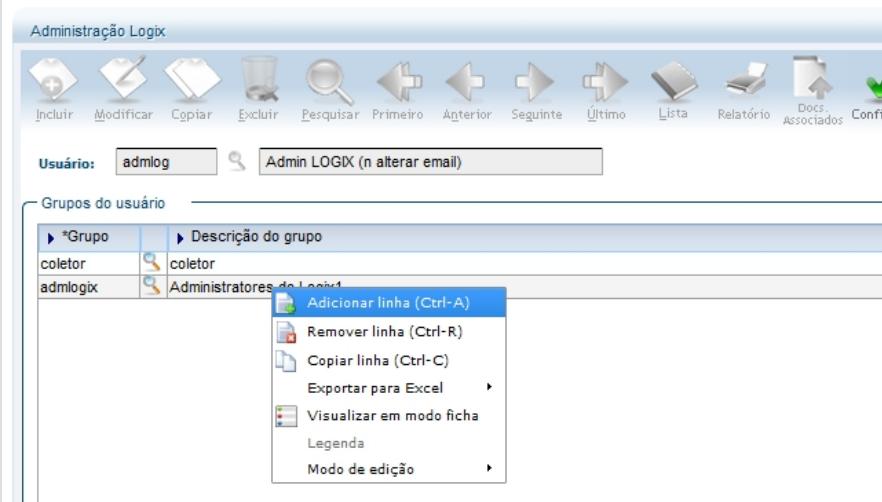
Administração Logix

Incluir Modificar Copiar Excluir Pesquisar Primeiro Anterior Seguinte Último Lista Relatório Docs. Associados Confi

Usuário: admlog Admin LOGIX (n alterar email)

Grupos do usuário

| *Grupo | | Descrição do grupo |
|---|---|---|
| coletor | | coletor |
| admlogix | | Administratores do Logix1 |

Adicionar linha (Ctrl-A)
Remover linha (Ctrl-R)
Copiar linha (Ctrl-C)
Exportar para Excel
Visualizar em modo ficha
Legenda
Modo de edição